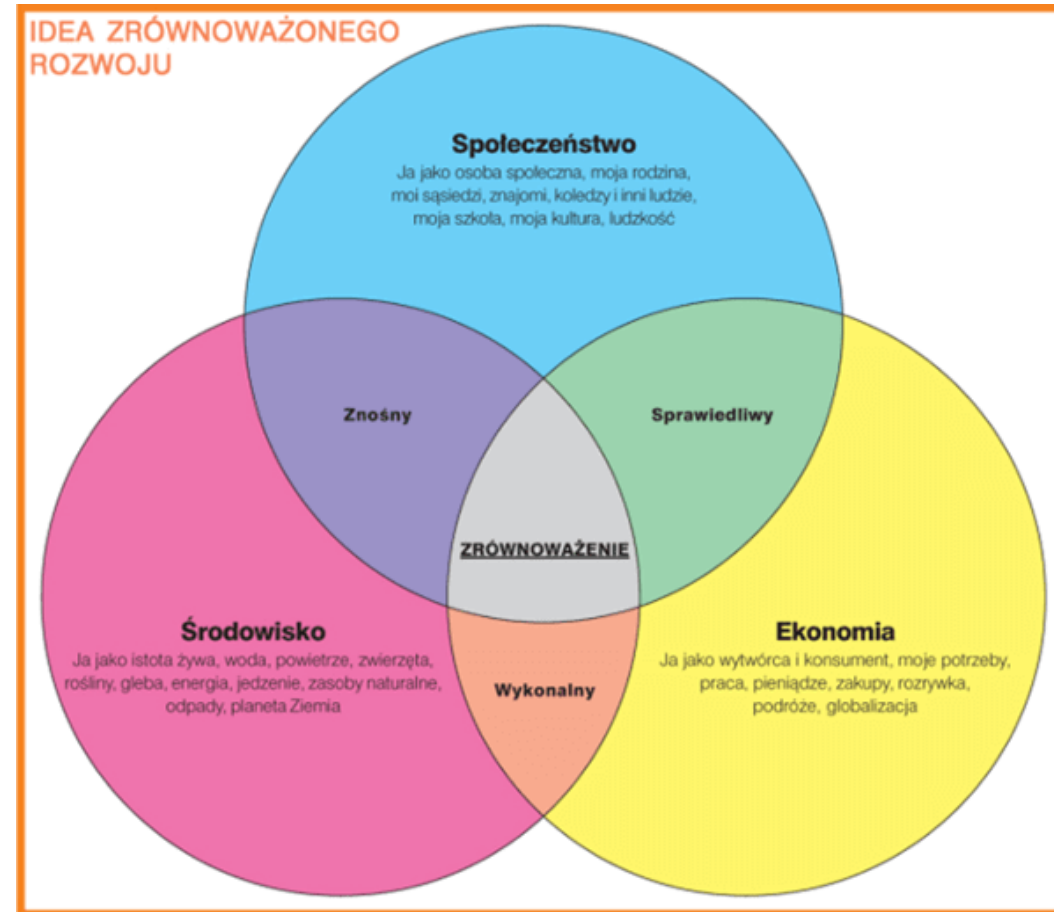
IDEA ZRÓWNOWAŻONEGO ROZWOJU

Społeczeństwo
Ja jako osoba społeczna, moja rodzina, moi sąsiedzi, znajomi, koledzy i inni ludzie, moja szkoła, moja kultura, ludzkość

Znośny

Sprawiedliwy

ZRÓWNOWAŻENIE

Środowisko
Ja jako istota żywa, woda, powietrze, zwierzęta, rośliny, gleba, energia, jedzenie, zasoby naturalne, odpady, planeta Ziemia

Wykonalny

Ekonomia
Ja jako wytwórca i konsument, moje potrzeby, praca, pieniądze, zakupy, rozrywka, podróże, globalizacja